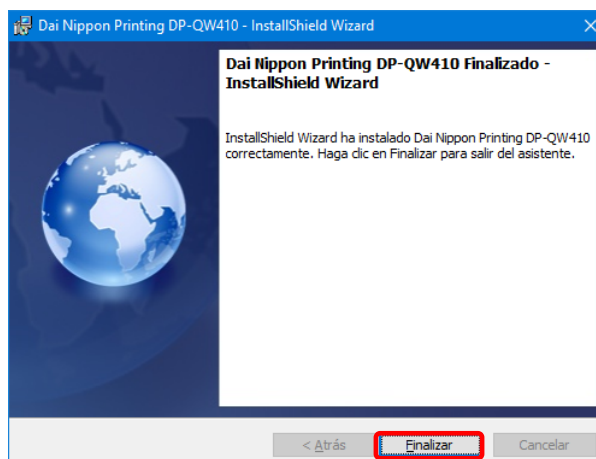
Dai Nippon Printing DP-QW410 - InstallShield Wizard

Dai Nippon Printing DP-QW410 Finalizado - InstallShield Wizard

InstallShield Wizard ha instalado Dai Nippon Printing DP-QW410 correctamente. Haga clic en Finalizar para salir del asistente.

< Atrás
Finalizar
Cancelar